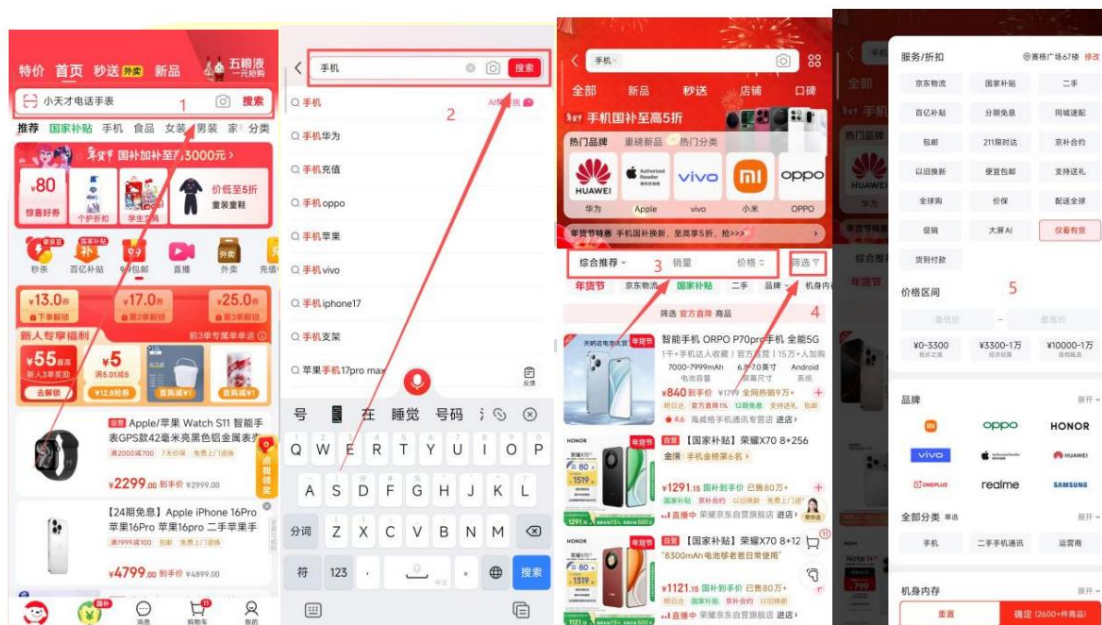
特价 首页 秒送 外卖 新品 五粮液 一元抢购

小天才电话手表 搜索 1

推荐 国家补贴 手机 食品 女装 男装 家 分类

年货节 国补加补至高3000元>

¥80 惊喜好券 个护折扣 学生宝藏 价低至5折 童装童鞋

秒杀 百亿补贴 9.9包邮 直播 外卖 充值

¥13.0券 ¥17.0券 ¥25.0券

新人专享福利 新3单享福利

¥55 ¥5 去解锁

自营 Apple/苹果 Watch S11 智能手表GPS款42毫米亮黑色铝金属表壳

¥2299.00 到手价 ¥2999.00

【24期免息】Apple iPhone 16Pro 苹果16Pro 苹果16pro 二手苹果手

¥4799.00 到手价 ¥4899.00

消息 购物车 我的

手机 搜索

2

手机

手机华为

手机充值

手机oppo

手机苹果

手机vivo

手机iphone17

手机支架

苹果手机17pro max

号 在 睡觉 号码

Q W E R T Y U I O P
A S D F G H J K L
分词 Z X C V B N M
符 123 搜索

手机

全部 新品 秒送 店铺 口碑

手机国补至高5折

热门品牌 重磅新品 热门分类

HUAWEI 华为 Apple vivo 小米 OPPO

年货节特惠 手机国补换新,至高享5折,抢>>>

综合推荐 销量 价格 筛选 3

4

年货节 京东物流 国家补贴 二手 品牌 机身内存

筛选 官方直降 商品

智能手机 ORPO P70pro手机 全能5G

¥840到手价

自营【国家补贴】荣耀X70 8+256

¥1291.15 国补到手价 已售80万+

自营【国家补贴】荣耀X70 8+12

"8300mAh电池够老人日常使用"

¥1121.15 国补到手价 已售80万+

服务/折扣

京东物流 国家补贴 二手
百亿补贴 分期免息 同城速配
包邮 211限时达 京东合约
以旧换新 便宜包邮 支持送礼
全球购 价保 配送全球
促销 大屏AI 仅看有货
货到付款

价格区间 5

最低价 - 最高价

¥0-3300 ¥3300-1万 ¥10000-1万

品牌 展开

OPPO HONOR
vivo HUAWEI
ONEPLUS realme SAMSUNG

全部分类 展开

手机 二手手机通讯 运营商

机身内存 展开

重置 确定(2600+件商品)